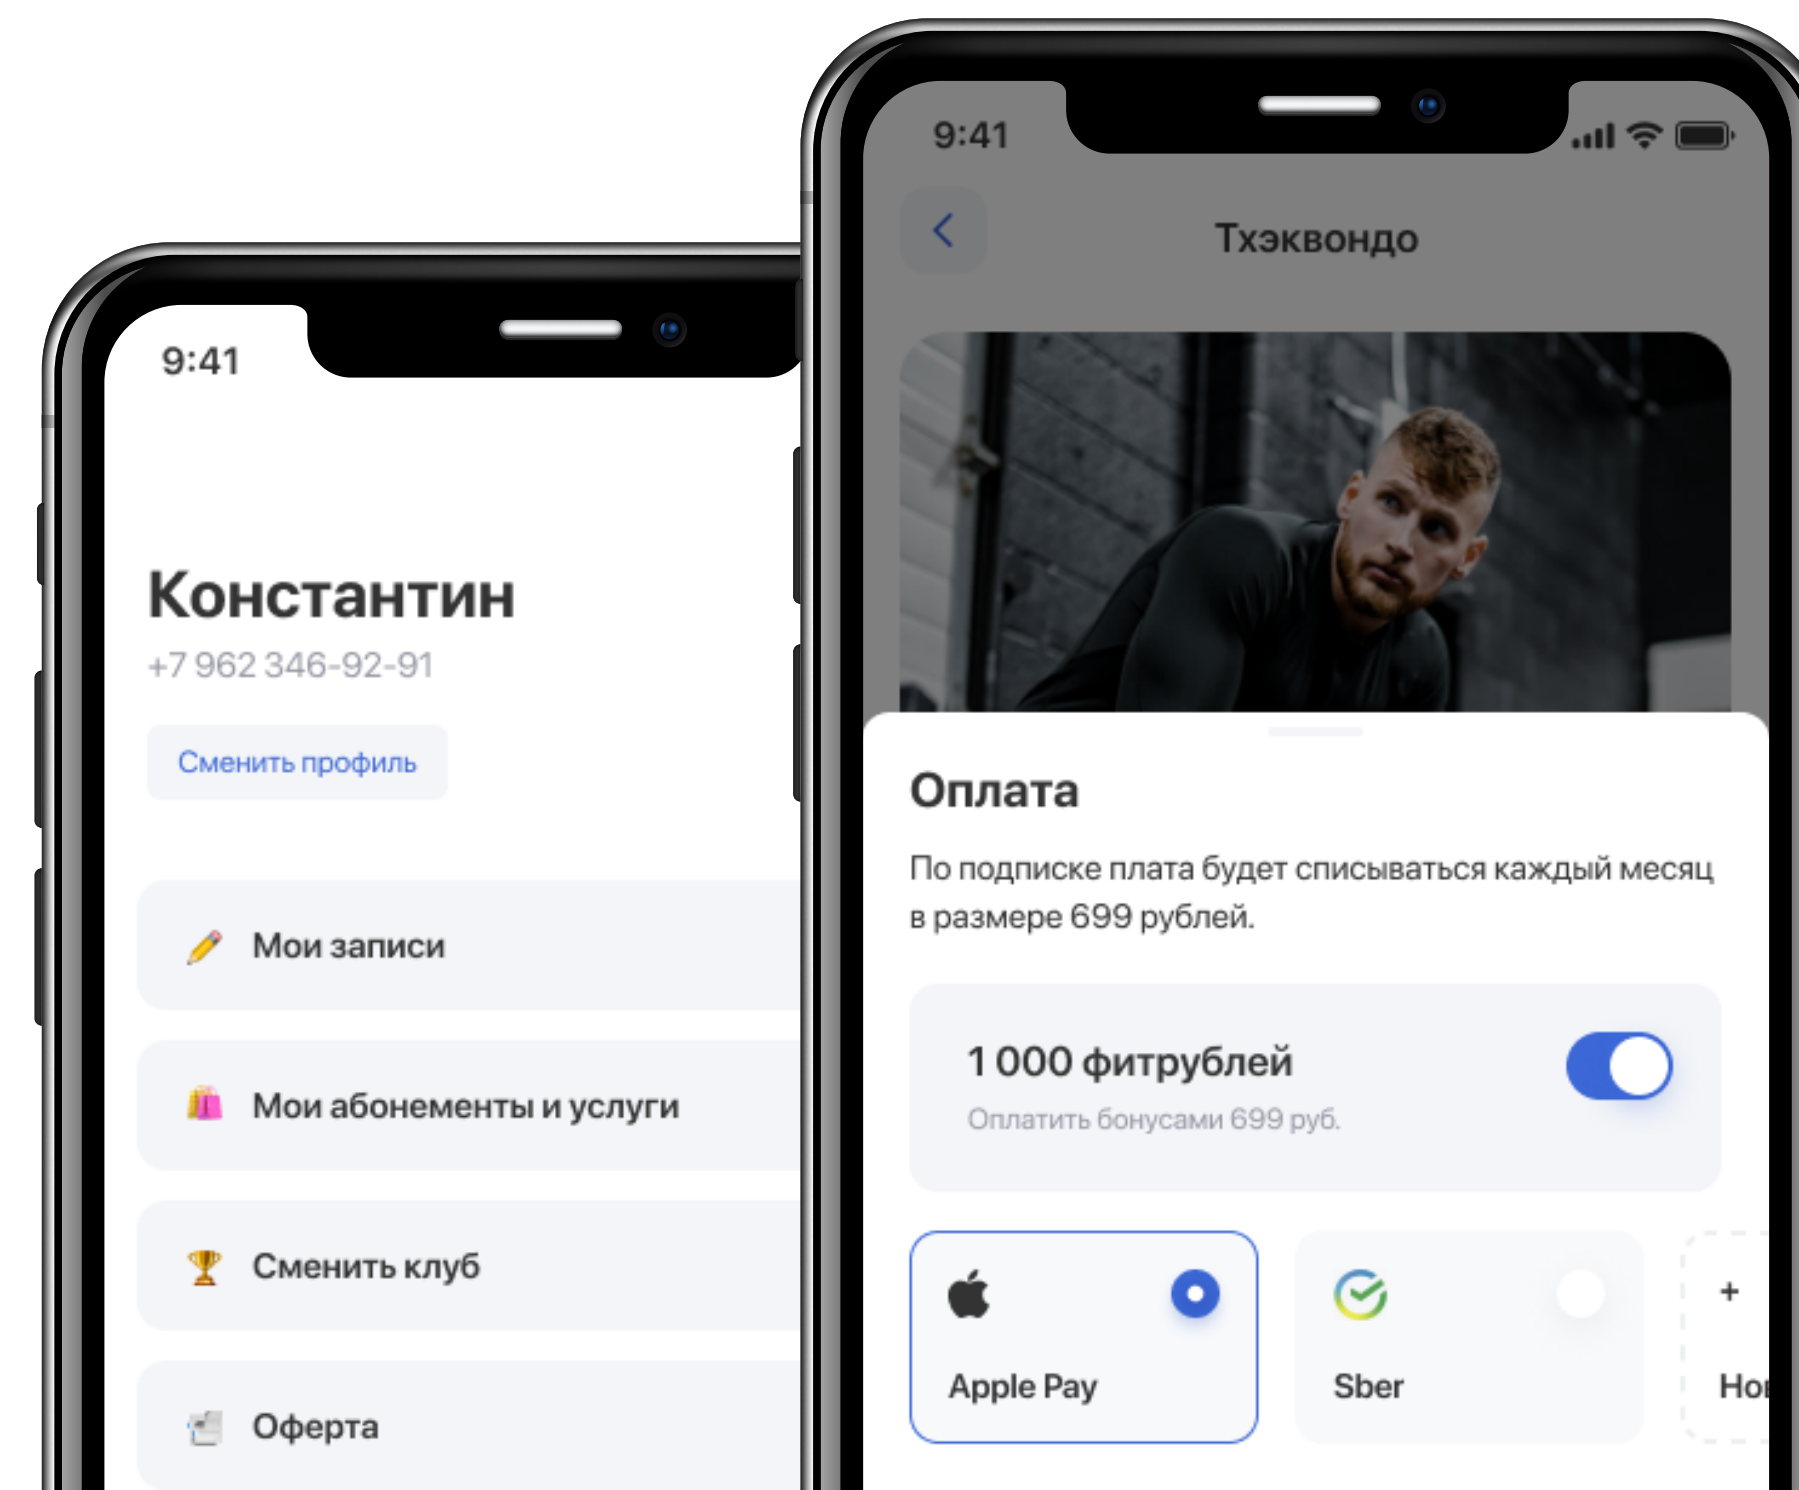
9:41

Константин

+7 962 346-92-91

Сменить профиль

Мои записи

Мои абонементы и услуги

Сменить клуб

Оферта

9:41

Тхэквондо

Оплата

По подписке плата будет списываться каждый месяц в размере 699 рублей.

1 000 фитрублей

Оплатить бонусами 699 руб.

Apple Pay

Sber

+

Но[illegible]